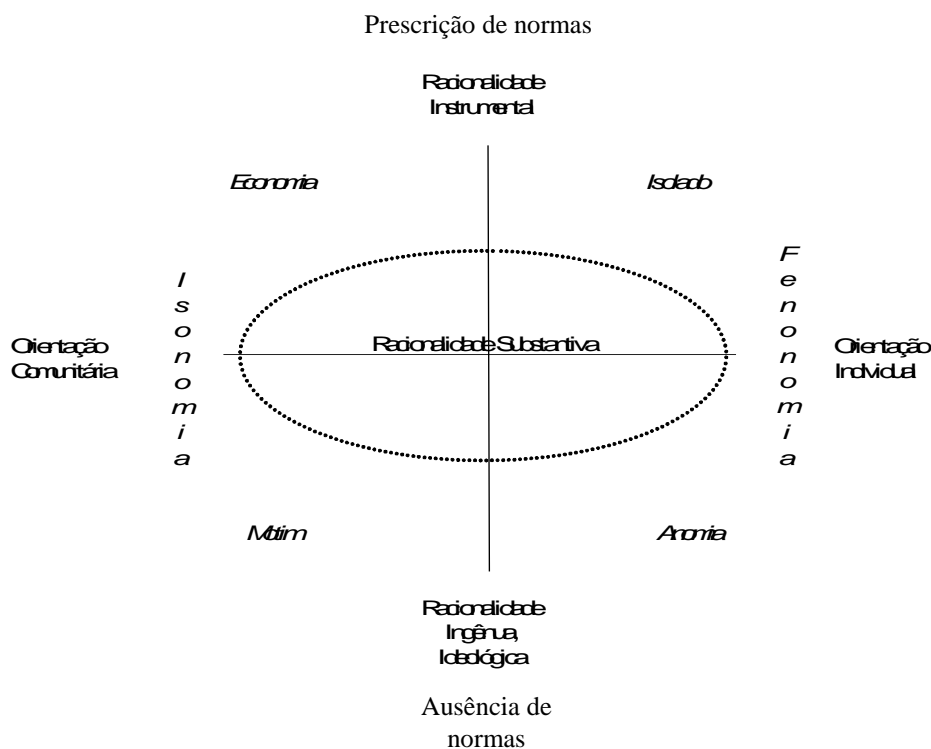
Prescrição de normas

Racionalidade Instrumental

Economia

Isolado

Isonomia

Fenonomia

Orientação Comunitária

Racionalidade Substantiva

Orientação Individual

Motim

Anomia

Racionalidade Ingênua, Ideológica

Ausência de normas